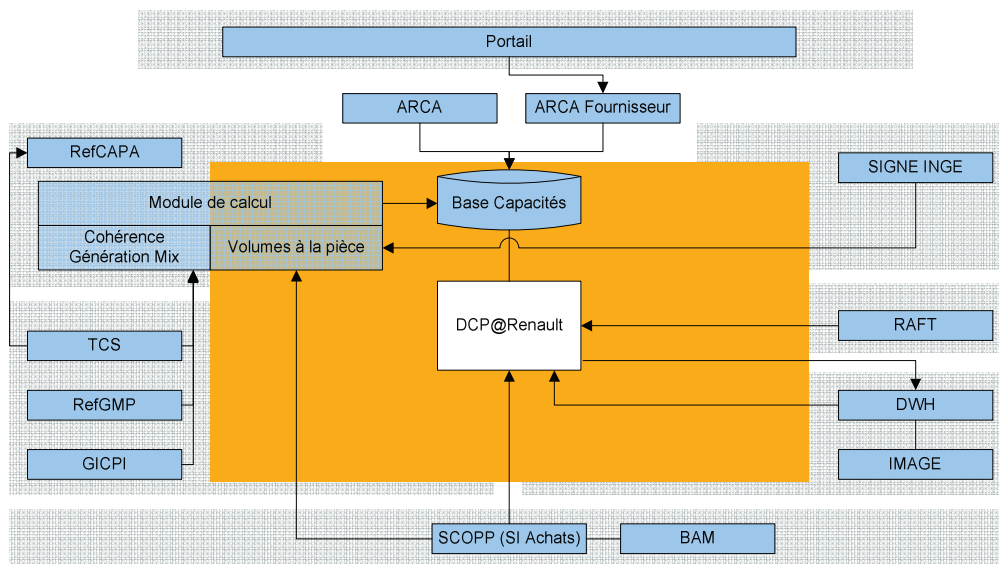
Portail

ARCA

ARCA Fournisseur

RefCAPA

Module de calcul

Base Capacités

SIGNE INGE

Cohérence Génération Mix

Volumes à la pièce

DCP@Renault

RAFT

TCS

RefGMP

DWH

GICPI

IMAGE

SCOPP (SI Achats)

BAM